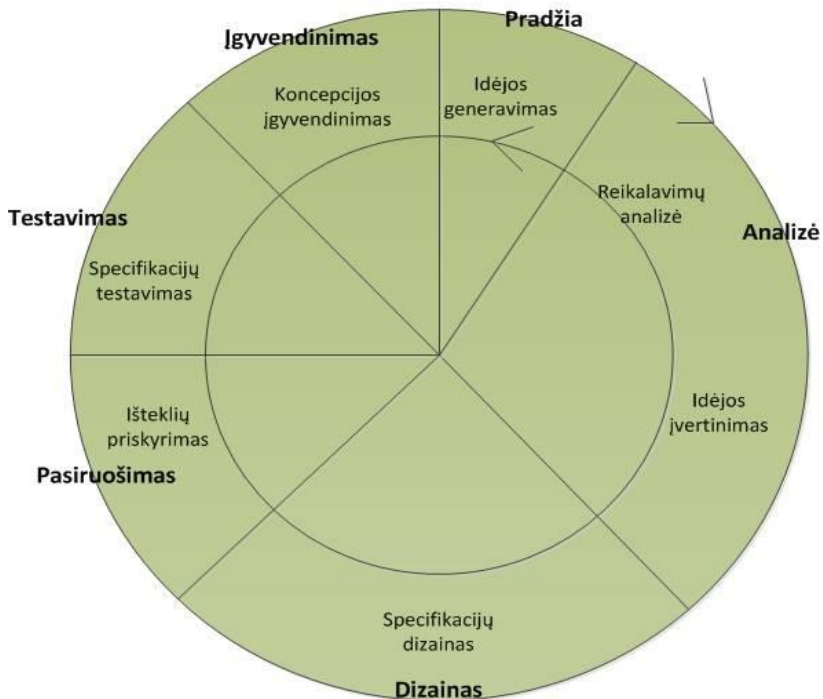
Pradžia

Idėjos generavimas

Įgyvendinimas

Koncepcijos įgyvendinimas

Reikalavimų analizė

Analizė

Testavimas

Specifikacijų testavimas

Idėjos įvertinimas

Išteklių priskyrimas

Pasiruošimas

Specifikacijų dizainas

Dizainas